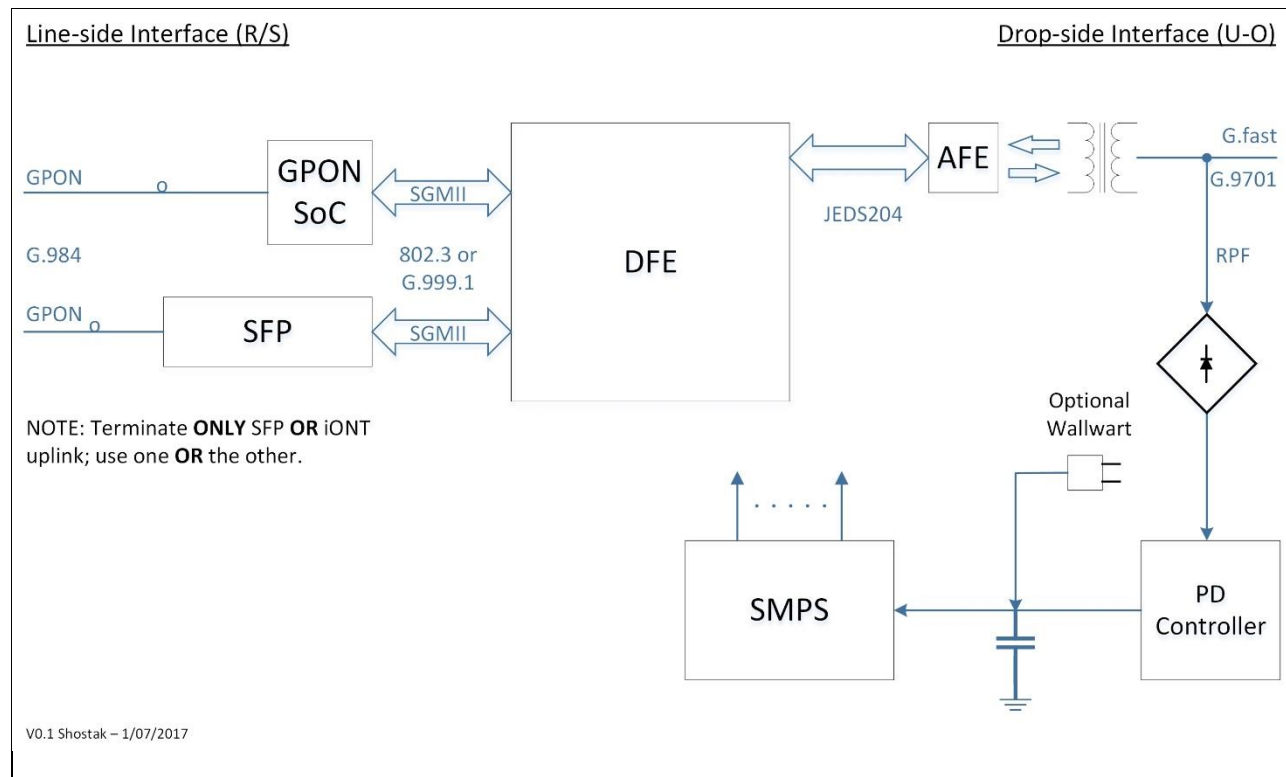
Line-side Interface (R/S)

Drop-side Interface (U-O)

GPON

GPON SoC

SGMII

G.984

802.3 or G.999.1

GPON

SFP

SGMII

DFE

JEDS204

AFE

G.fast

G.9701

RPF

NOTE: Terminate **ONLY** SFP **OR** iONT uplink; use one **OR** the other.

Optional Wallwart

. . . . .

SMPS

PD Controller

V0.1 Shostak – 1/07/2017